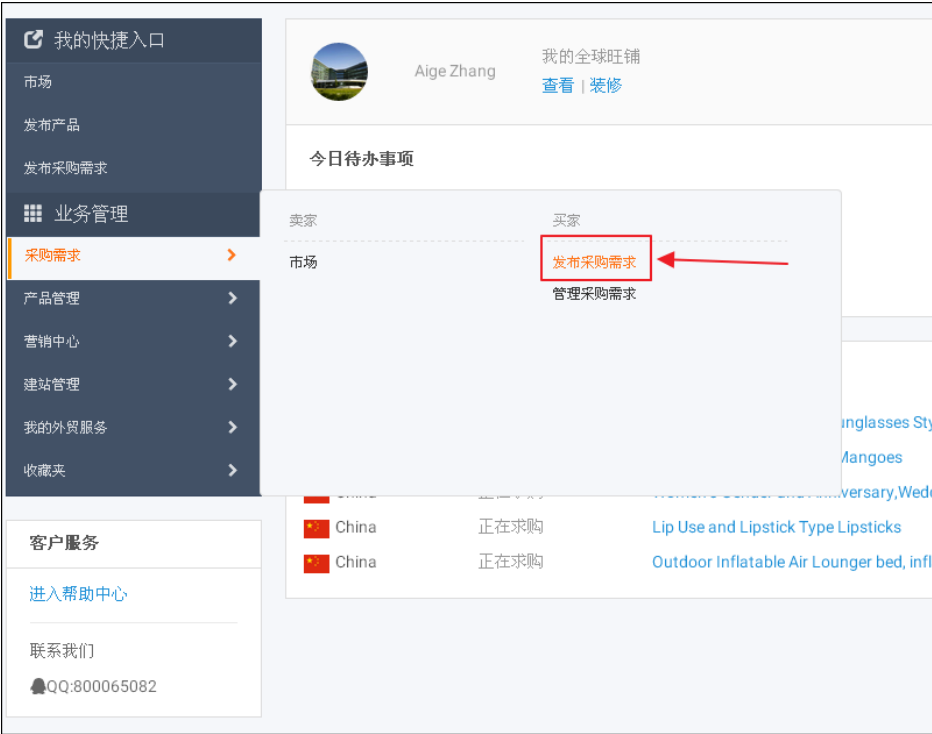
我的快捷入口
市场
发布产品
发布采购需求
业务管理
采购需求
产品管理
营销中心
建站管理
我的外贸服务
收藏夹

Aige Zhang
我的全球旺铺
查看 | 装修

今日待办事项

卖家
市场
买家
发布采购需求
管理采购需求

unglasses Sty
Mangoes
China 正在求购 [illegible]versary,Wed
China 正在求购 Lip Use and Lipstick Type Lipsticks
China 正在求购 Outdoor Inflatable Air Lounger bed, infl

客户服务
进入帮助中心
联系我们
QQ:800065082